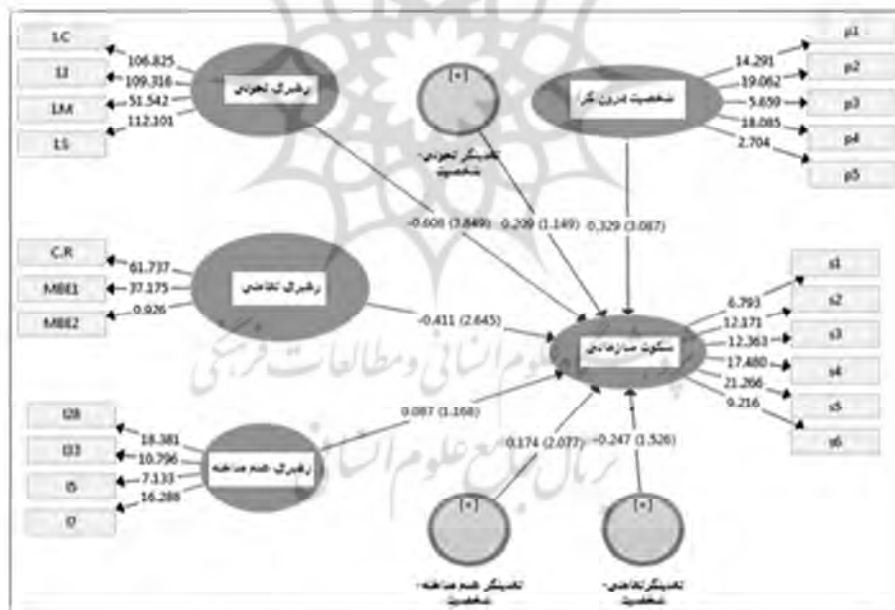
LC
II
LM
LS
106.825
109.316
51.542
112.101
رهبری تحولی
[+]
تعدیلگر تحولی-شخصیت
شخصیت درون گرا
14.291
19.062
5.650
18.085
2.704
p1
p2
p3
p4
p5
-0.608 (3.849)
0.209 (1.149)
0.329 (3.087)
C.R
MBE1
MBE2
61.737
37.175
0.926
رهبری تعاملی
-0.411 (2.645)
سکوت سازمانی
6.793
12.171
12.363
17.480
21.266
0.216
s1
s2
s3
s4
s5
s6
I28
I33
I5
I7
18.381
10.796
7.133
16.288
رهبری عدم مداخله
0.087 (1.168)
0.174 (2.077)
-0.247 (1.526)
[+]
[+]
تعدیلگر عدم مداخله-شخصیت
تعدیلگر تعاملی-شخصیت
پژوهشگاه علوم انسانی و مطالعات فرهنگی
پرتال جامع علوم انسانی